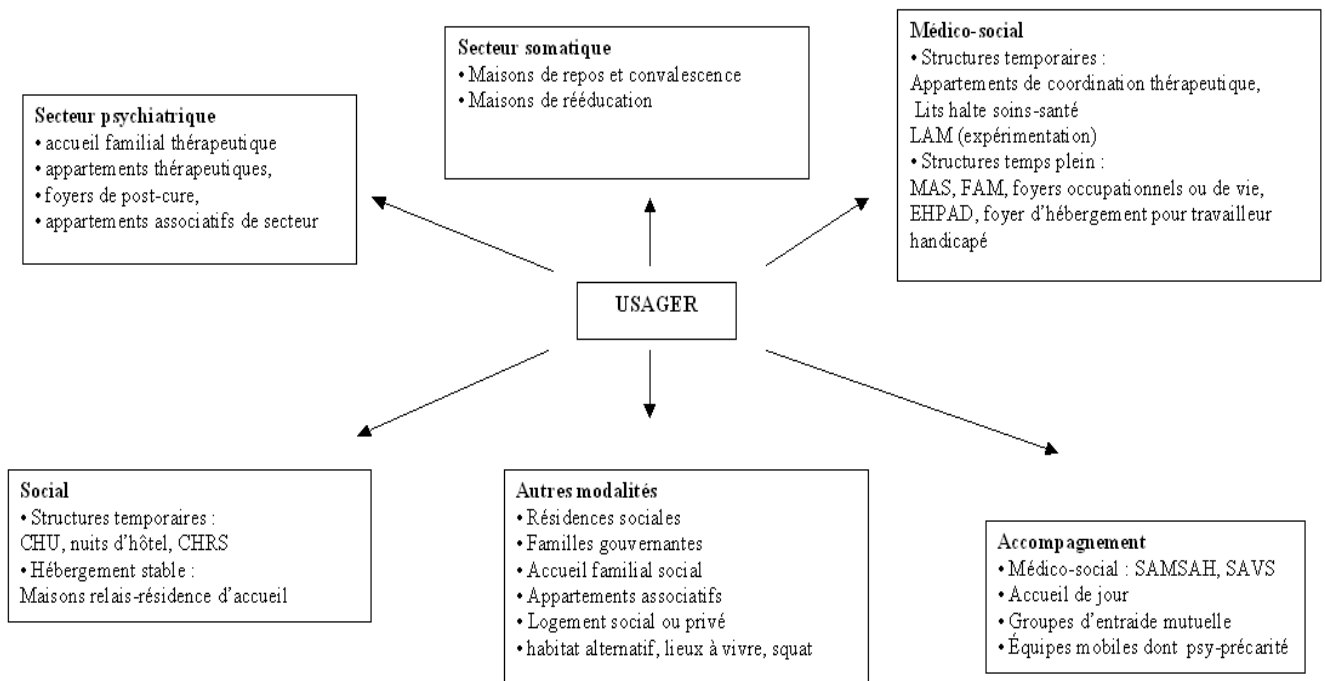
Secteur psychiatrique
• accueil familial thérapeutique
• appartements thérapeutiques,
• foyers de post-cure,
• appartements associatifs de secteur

Secteur somatique
• Maisons de repos et convalescence
• Maisons de rééducation

Médico-social
• Structures temporaires :
Appartements de coordination thérapeutique,
Lits halte soins-santé
LAM (expérimentation)
• Structures temps plein :
MAS, FAM, foyers occupationnels ou de vie, EHPAD, foyer d'hébergement pour travailleur handicapé

USAGER

Social
• Structures temporaires :
CHU, nuits d'hôtel, CHRS
• Hébergement stable :
Maisons relais-résidence d'accueil

Autres modalités
• Résidences sociales
• Familles gouvernantes
• Accueil familial social
• Appartements associatifs
• Logement social ou privé
• habitat alternatif, lieux à vivre, squat

Accompagnement
• Médico-social : SAMSAH, SAVS
• Accueil de jour
• Groupes d'entraide mutuelle
• Équipes mobiles dont psy-précarité